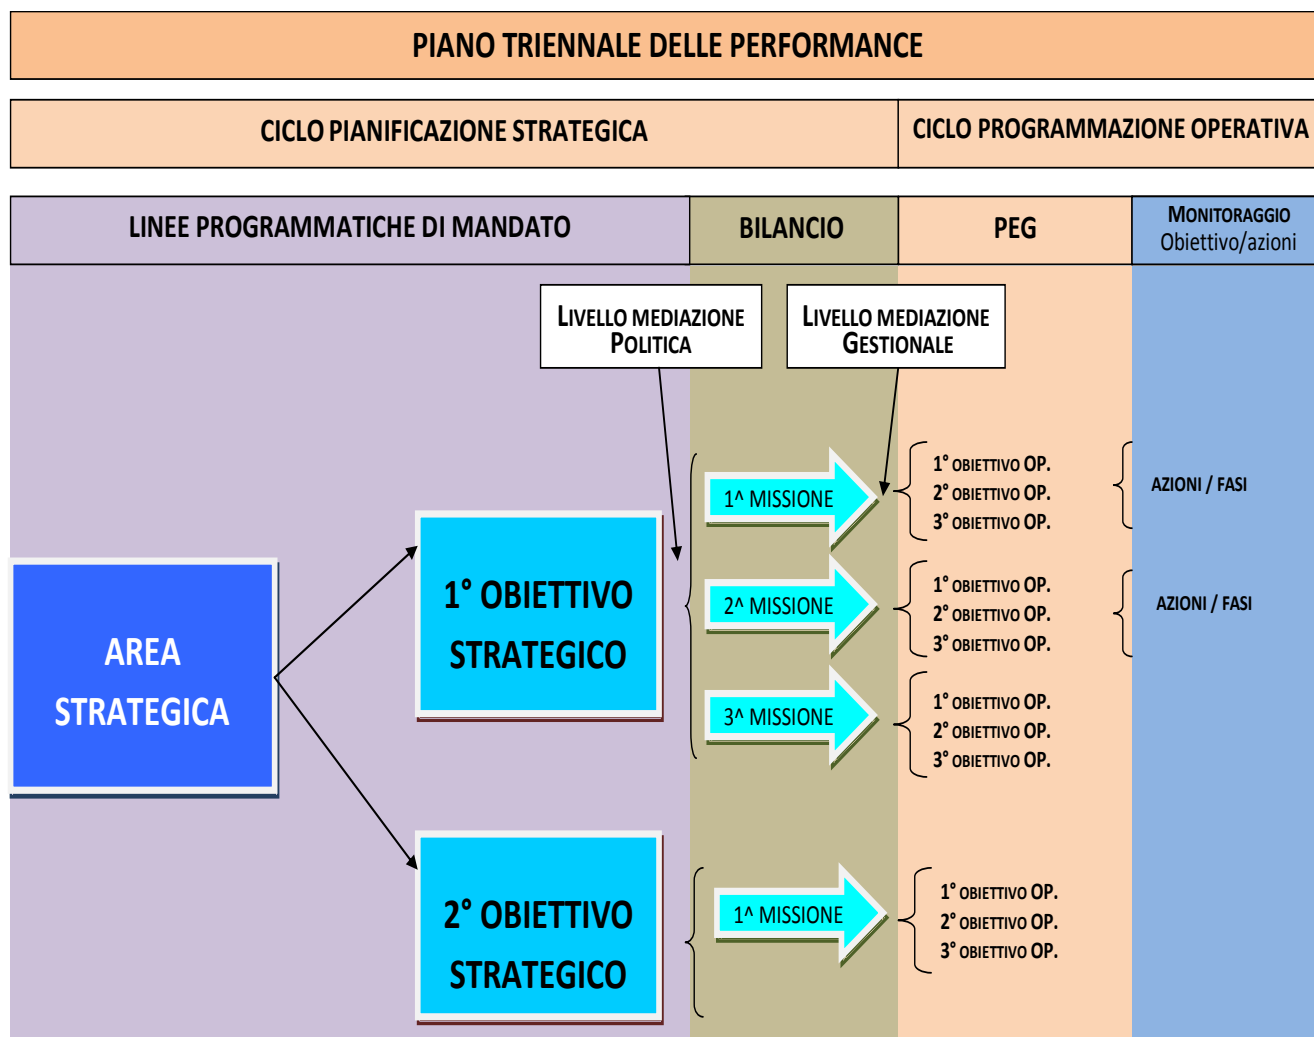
PIANO TRIENNALE DELLE PERFORMANCE

CICLO PIANIFICAZIONE STRATEGICA

CICLO PROGRAMMAZIONE OPERATIVA

LINEE PROGRAMMATICHE DI MANDATO

BILANCIO

PEG

MONITORAGGIO Obiettivo/azioni

LIVELLO MEDIAZIONE POLITICA

LIVELLO MEDIAZIONE GESTIONALE

AREA STRATEGICA

1° OBIETTIVO STRATEGICO

1^ MISSIONE

1° OBIETTIVO OP.
2° OBIETTIVO OP.
3° OBIETTIVO OP.

AZIONI / FASI

2^ MISSIONE

1° OBIETTIVO OP.
2° OBIETTIVO OP.
3° OBIETTIVO OP.

AZIONI / FASI

3^ MISSIONE

1° OBIETTIVO OP.
2° OBIETTIVO OP.
3° OBIETTIVO OP.

2° OBIETTIVO STRATEGICO

1^ MISSIONE

1° OBIETTIVO OP.
2° OBIETTIVO OP.
3° OBIETTIVO OP.